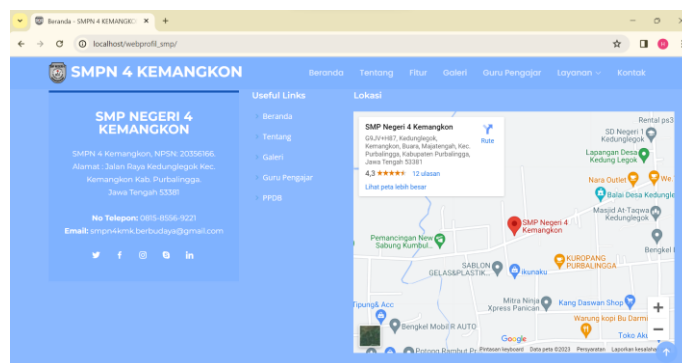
Beranda - SMPN 4 KEMANGKO ×
+
localhost/webprofil_smp/

SMPN 4 KEMANGKON
Beranda Tentang Fitur Galeri Guru Pengajar Layanan Kontak

SMP NEGERI 4 KEMANGKON

SMPN 4 Kemangkon, NPSN: 20356166. Alamat : Jalan Raya Kedunglegok Kec. Kemangkon Kab. Purbalingga, Jawa Tengah 53381

No Telepon: 0815-8556-9221
Email: smpn4kmk.berbudaya@gmail.com

Useful Links
Beranda
Tentang
Galeri
Guru Pengajar
PPDB

Lokasi

SMP Negeri 4 Kemangkon
G9JV+H87, Kedunglegok, Kemangkon, Buara, Majatengah, Kec. Purbalingga, Kabupaten Purbalingga, Jawa Tengah 53381
4,3 ★★★★★ 12 ulasan
Rute
Lihat peta lebih besar

SD Negeri 1 Kedunglegok
Rental ps3
Lapangan Desa Kedung Legok
Nara Outlet
Balai Desa Kedunglegok
Masjid At-Taqwa Kedunglegok
SMP Negeri 4 Kemangkon
Pemancingan New Sabung Kumbul...
Bengkel R
KUROPANG PURBALINGGA
SABLON GELAS&PLASTIK...
ikunaku
Tipung& Acc
Mitra Ninja Xpress Panican
Kang Daswan Shop
Bengkel Mobil R AUTO
Warung kopi Bu Darmi
Toko Ak
Google
Pintasan keyboard Data peta ©2023 Persyaratan Laporkan kesalahan